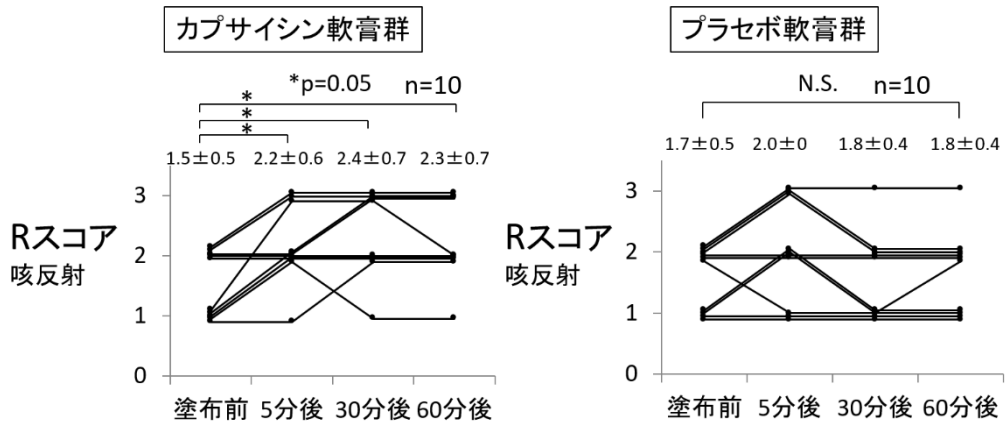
カプサイシン軟膏群

*p=0.05 n=10

*
*
*

1.5±0.5 2.2±0.6 2.4±0.7 2.3±0.7

Rスコア
咳反射

3
2
1
0

塗布前 5分後 30分後 60分後

プラセボ軟膏群

N.S. n=10

1.7±0.5 2.0±0 1.8±0.4 1.8±0.4

Rスコア
咳反射

3
2
1
0

塗布前 5分後 30分後 60分後